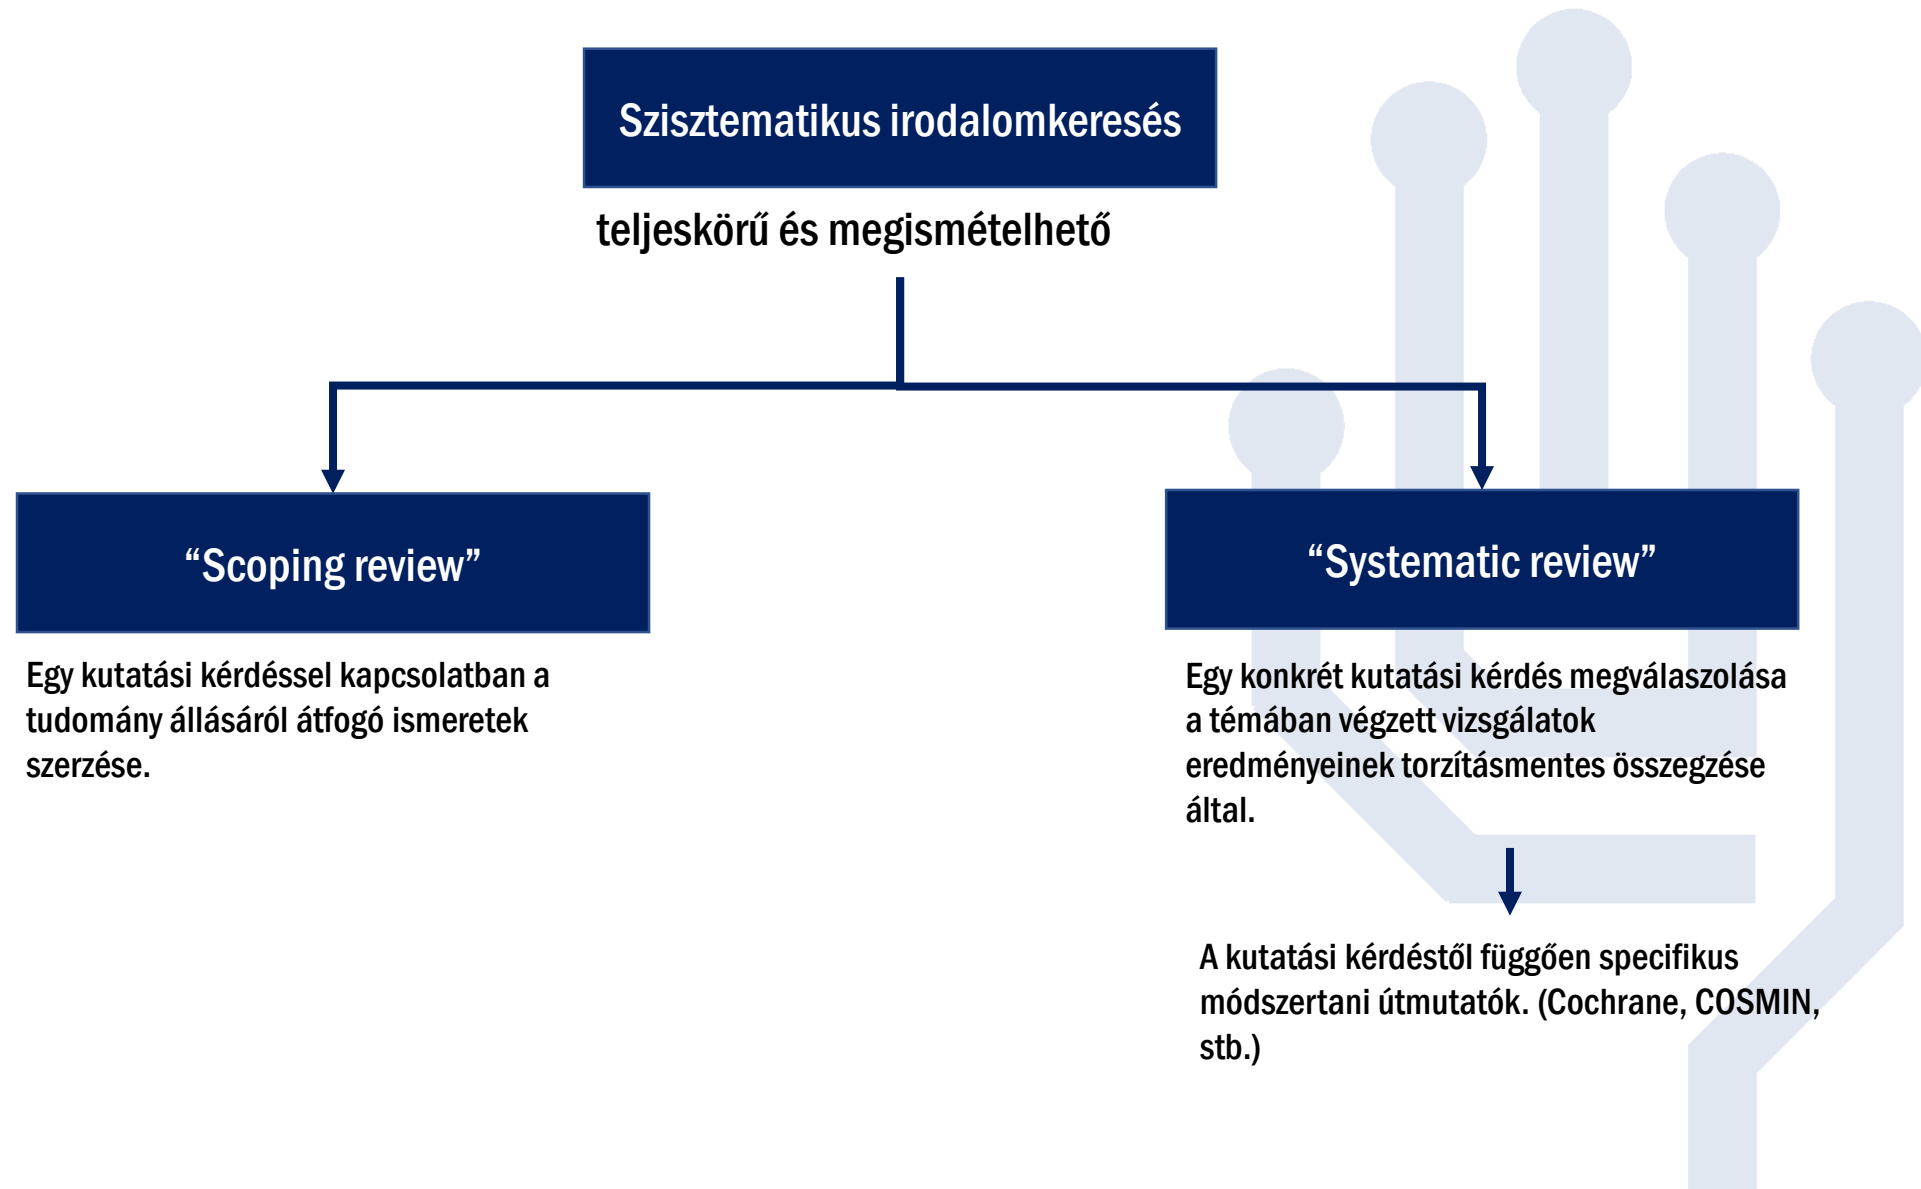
Szisztematikus irodalomkeresés

teljeskörű és megismételhető

“Scoping review”

Egy kutatási kérdéssel kapcsolatban a tudomány állásáról átfogó ismeretek szerzése.

“Systematic review”

Egy konkrét kutatási kérdés megválaszolása a témában végzett vizsgálatok eredményeinek torzításmentes összegzése által.

A kutatási kérdéstől függően specifikus módszertani útmutatók. (Cochrane, COSMIN, stb.)